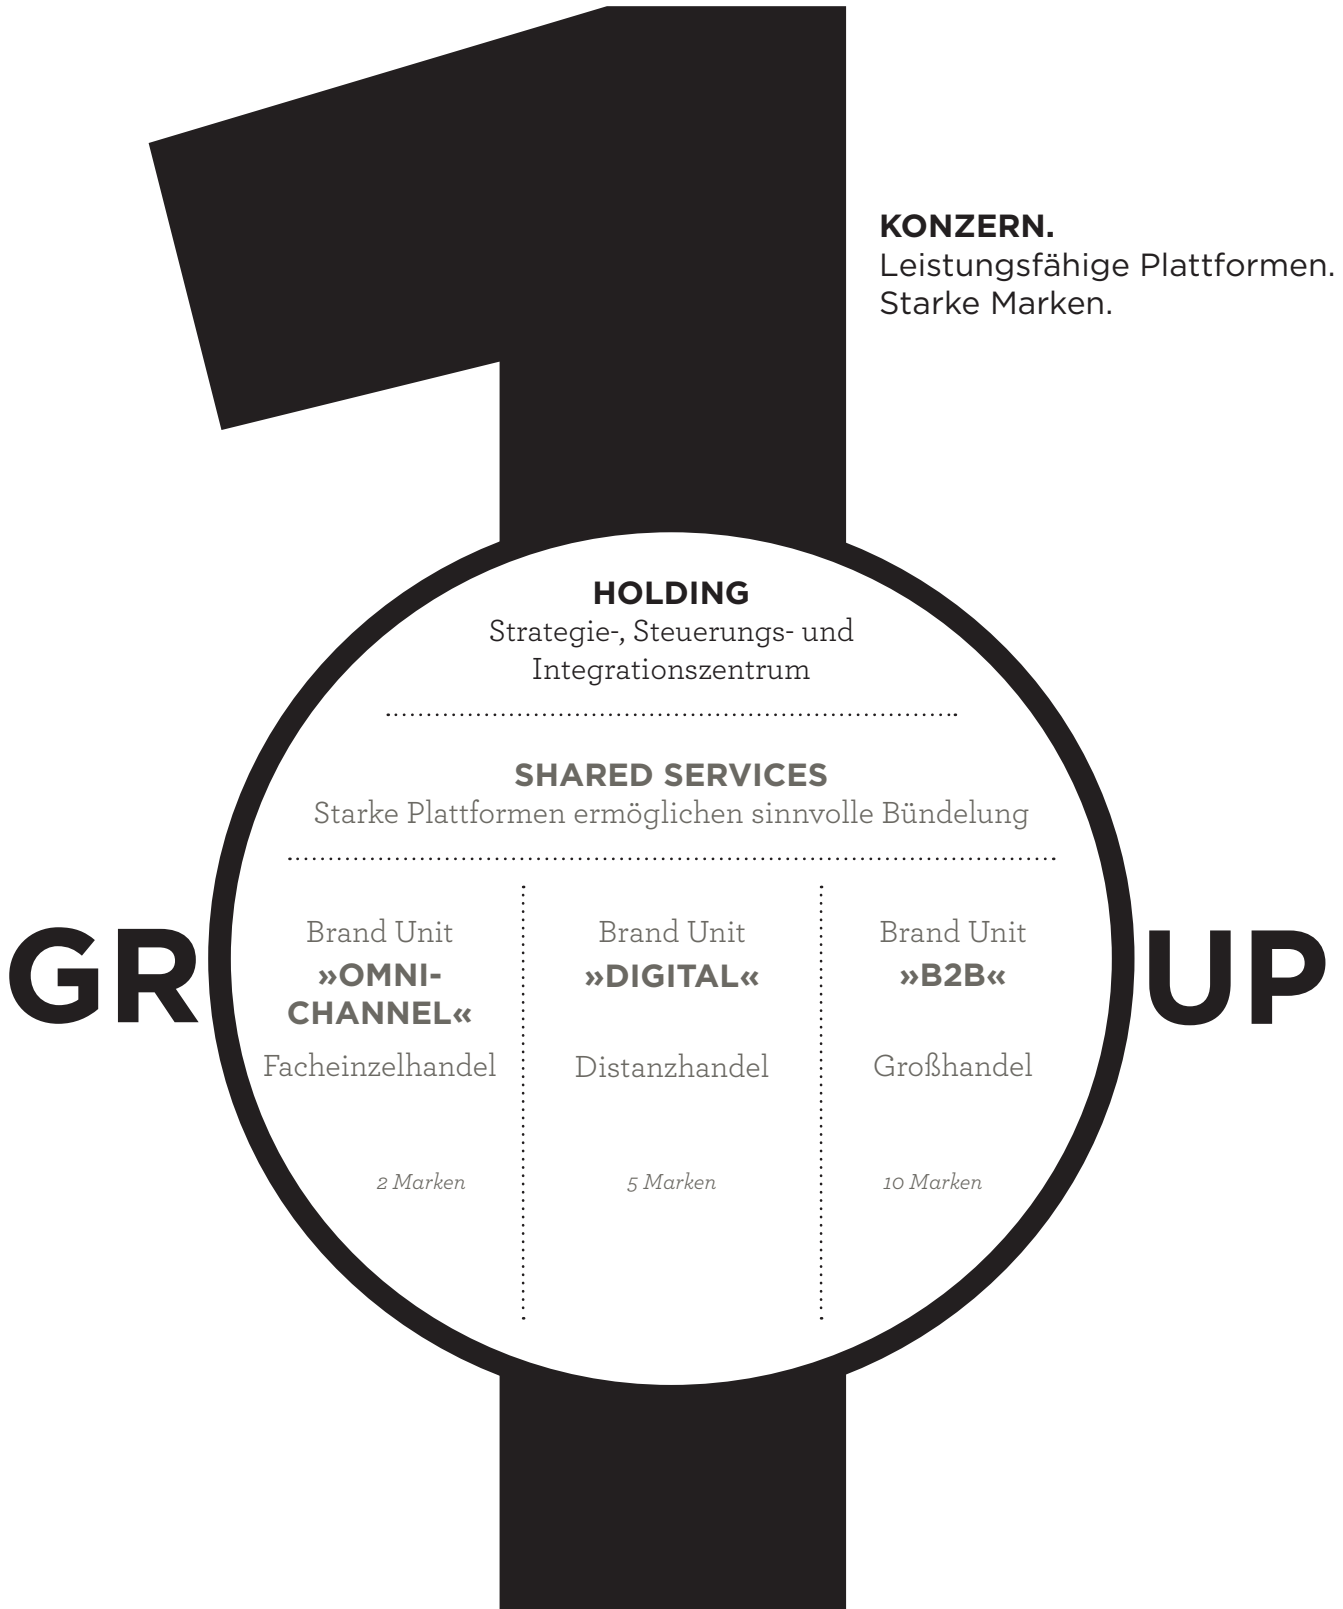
KONZERN.
Leistungsfähige Plattformen.
Starke Marken.

HOLDING
Strategie-, Steuerungs- und Integrationszentrum

SHARED SERVICES
Starke Plattformen ermöglichen sinnvolle Bündelung

GR

Brand Unit
»OMNI-CHANNEL«
Facheinzelhandel
2 Marken

Brand Unit
»DIGITAL«
Distanzhandel
5 Marken

Brand Unit
»B2B«
Großhandel
10 Marken

UP